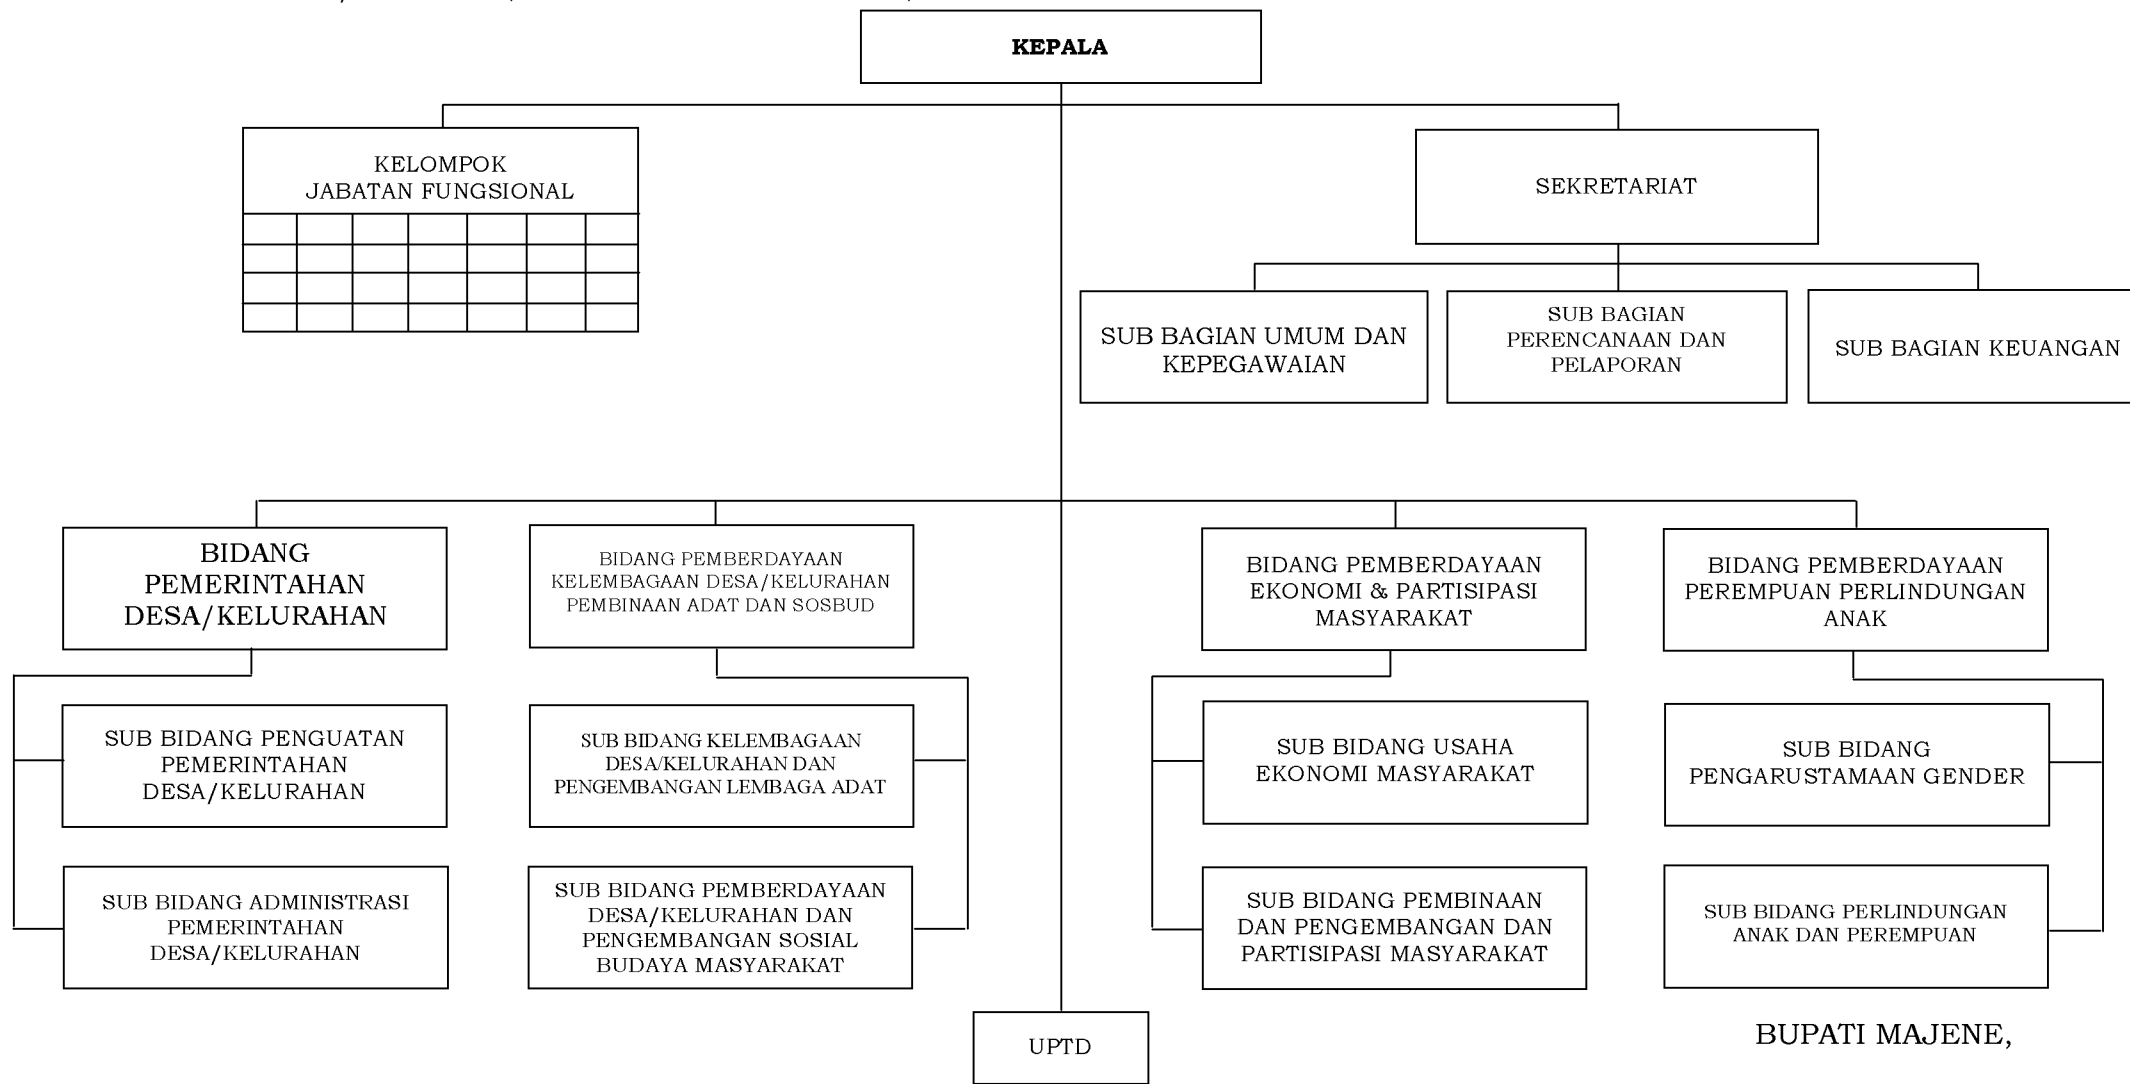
KEPALA

KELOMPOK JABATAN FUNGSIONAL

SEKRETARIAT

SUB BAGIAN UMUM DAN KEPEGAWAIAN

SUB BAGIAN PERENCANAAN DAN PELAPORAN

SUB BAGIAN KEUANGAN

BIDANG PEMERINTAHAN DESA/KELURAHAN

SUB BIDANG PENGUATAN PEMERINTAHAN DESA/KELURAHAN

SUB BIDANG ADMINISTRASI PEMERINTAHAN DESA/KELURAHAN

BIDANG PEMBERDAYAAN KELEMBAGAAN DESA/KELURAHAN PEMBINAAN ADAT DAN SOSBUD

SUB BIDANG KELEMBAGAAN DESA/KELURAHAN DAN PENGEMBANGAN LEMBAGA ADAT

SUB BIDANG PEMBERDAYAAN DESA/KELURAHAN DAN PENGEMBANGAN SOSIAL BUDAYA MASYARAKAT

BIDANG PEMBERDAYAAN EKONOMI & PARTISIPASI MASYARAKAT

SUB BIDANG USAHA EKONOMI MASYARAKAT

SUB BIDANG PEMBINAAN DAN PENGEMBANGAN DAN PARTISIPASI MASYARAKAT

BIDANG PEMBERDAYAAN PEREMPUAN PERLINDUNGAN ANAK

SUB BIDANG PENGARUSTAMAAN GENDER

SUB BIDANG PERLINDUNGAN ANAK DAN PEREMPUAN

UPTD

BUPATI MAJENE,